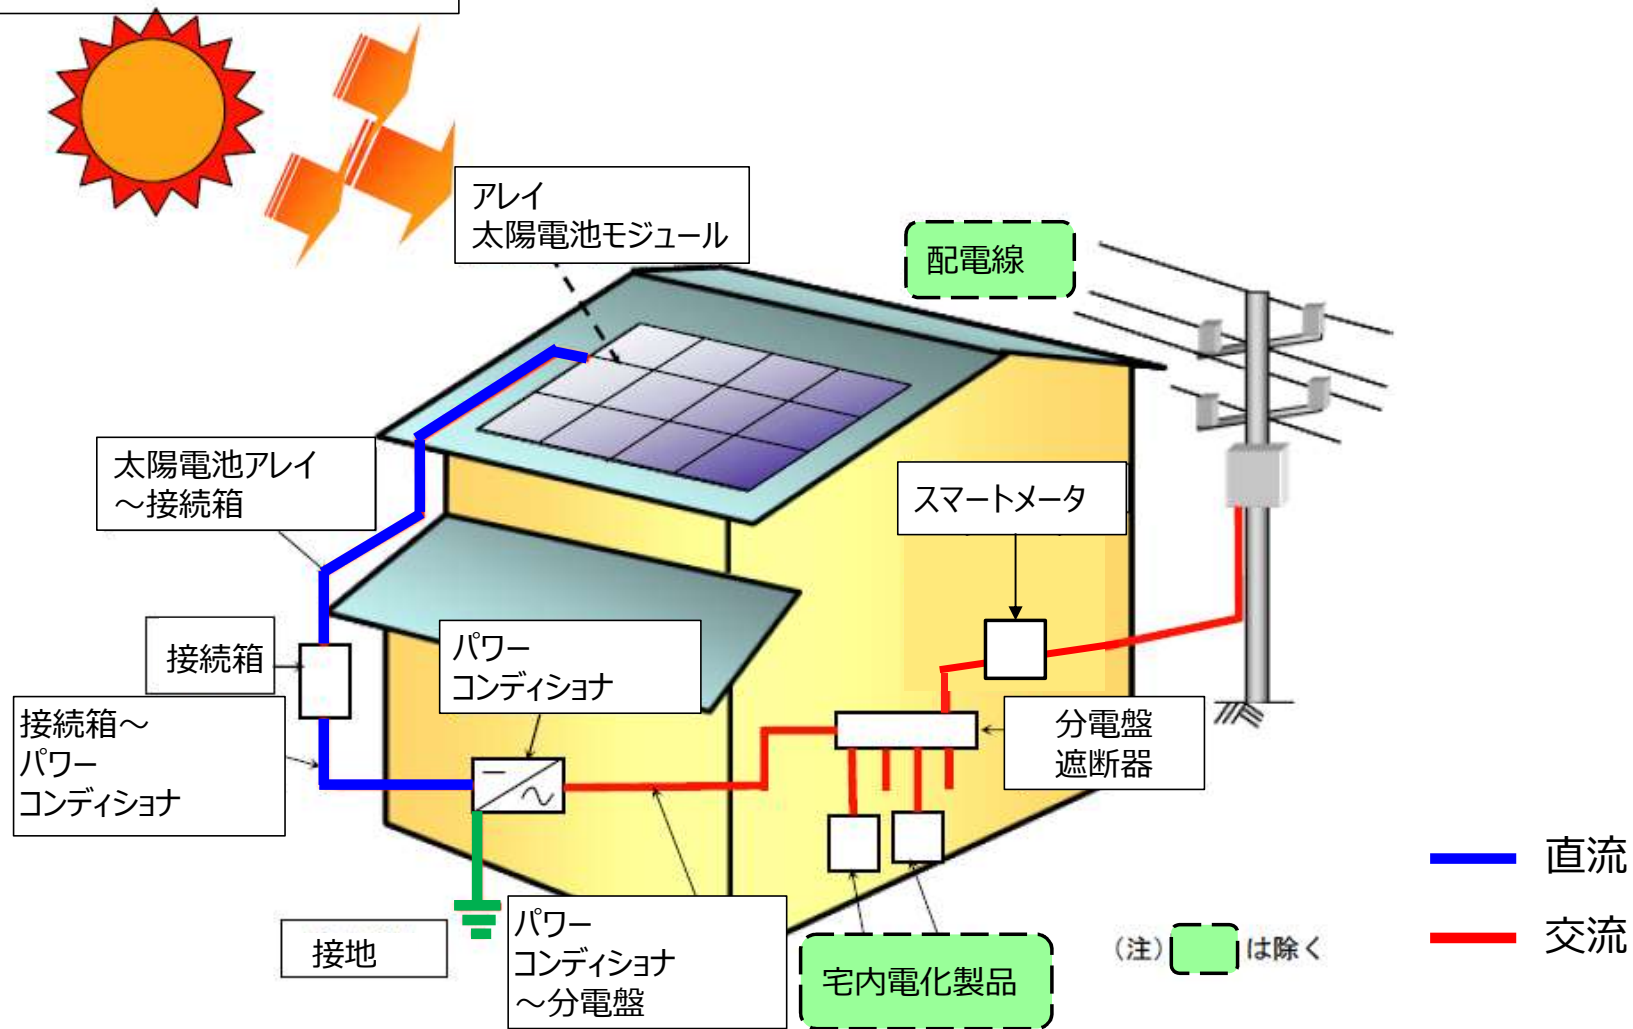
アレイ
太陽電池モジュール

配電線

太陽電池アレイ
～接続箱

スマートメータ

接続箱

パワー
コンディショナ

接続箱～
パワー
コンディショナ

分電盤
遮断器

直流

交流

接地

パワー
コンディショナ
～分電盤

宅内電化製品

（注） は除く